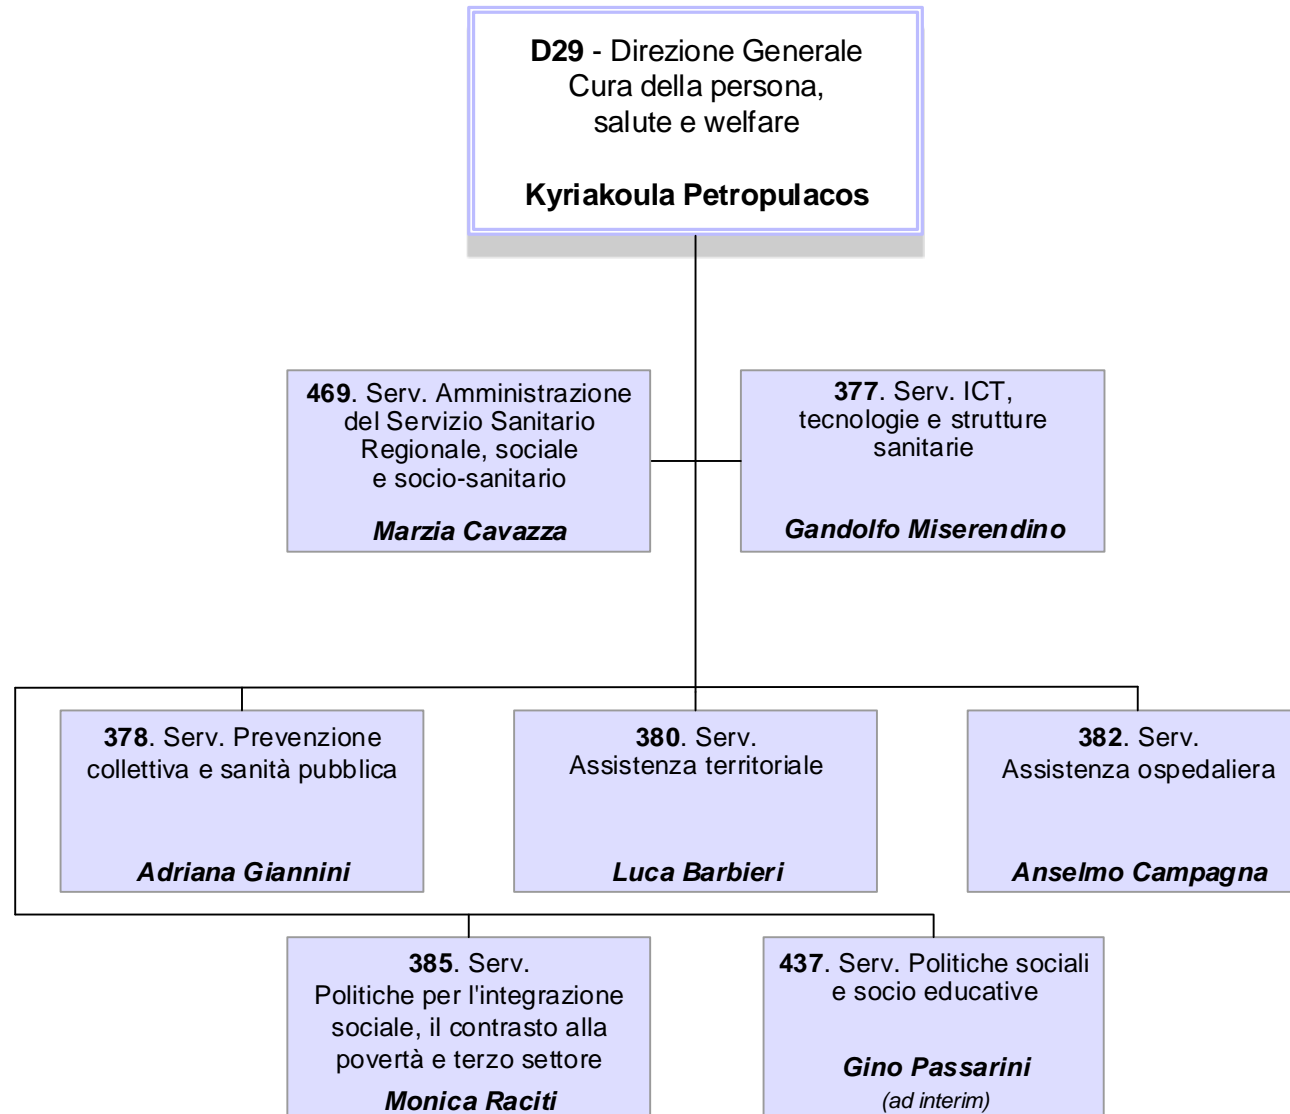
**D29** - Direzione Generale
Cura della persona, salute e welfare

**Kyriakoula Petropulacos**

**469**. Serv. Amministrazione del Servizio Sanitario Regionale, sociale e socio-sanitario

***Marzia Cavazza***

**377**. Serv. ICT, tecnologie e strutture sanitarie

***Gandolfo Miserendino***

**378**. Serv. Prevenzione collettiva e sanità pubblica

***Adriana Giannini***

**380**. Serv. Assistenza territoriale

***Luca Barbieri***

**382**. Serv. Assistenza ospedaliera

***Anselmo Campagna***

**385**. Serv. Politiche per l'integrazione sociale, il contrasto alla povertà e terzo settore

***Monica Raciti***

**437**. Serv. Politiche sociali e socio educative

***Gino Passarini***
*(ad interim)*